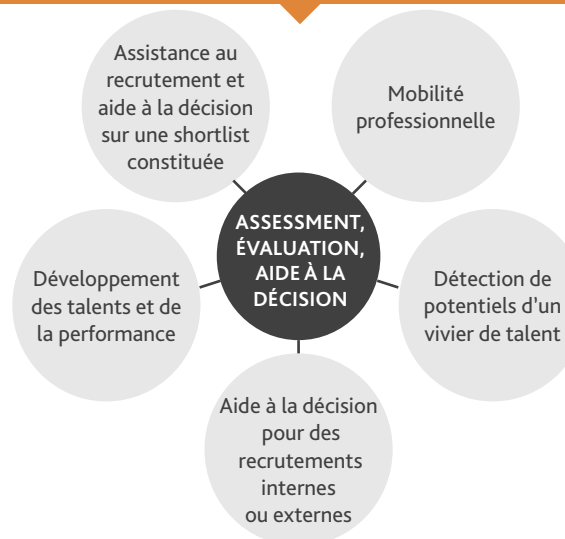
ASSESSMENT, ÉVALUATION, AIDE À LA DÉCISION

Assistance au recrutement et aide à la décision sur une shortlist constituée

Mobilité professionnelle

Détection de potentiels d'un vivier de talent

Aide à la décision pour des recrutements internes ou externes

Développement des talents et de la performance